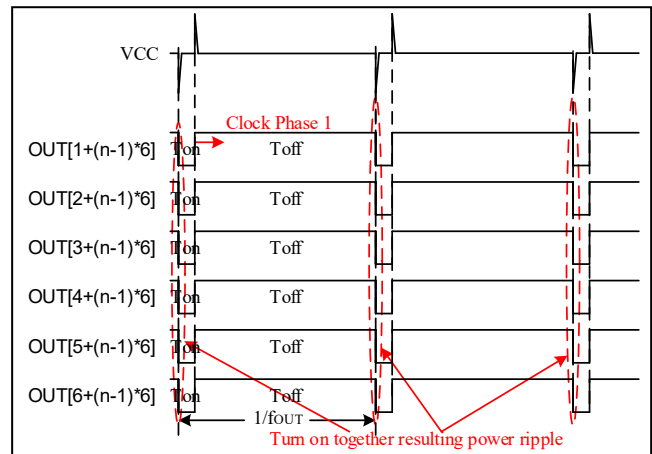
VCC

Clock Phase 1

OUT[1+(n-1)*6] Ton Toff

OUT[2+(n-1)*6] Ton Toff

OUT[3+(n-1)*6] Ton Toff

OUT[4+(n-1)*6] Ton Toff

OUT[5+(n-1)*6] Ton Toff

OUT[6+(n-1)*6] Ton Toff

$1/f_{OUT}$

Turn on together resulting power ripple